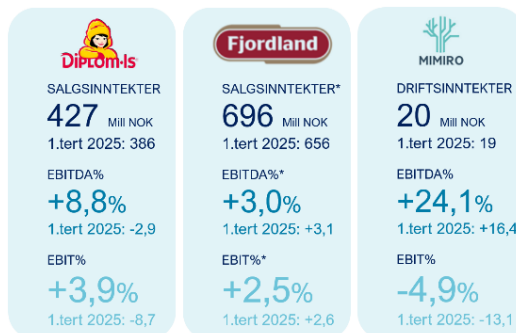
DIPLOM-IS

SALGSINNTEKTER
427 Mill NOK
1.tert 2025: 386

EBITDA%
+8,8%
1.tert 2025: -2,9

EBIT%
+3,9%
1.tert 2025: -8,7

Fjordland

SALGSINNTEKTER*
696 Mill NOK
1.tert 2025: 656

EBITDA%*
+3,0%
1.tert 2025: +3,1

EBIT%*
+2,5%
1.tert 2025: +2,6

MIMIRO

DRIFTSINNTEKTER
20 Mill NOK
1.tert 2025: 19

EBITDA%
+24,1%
1.tert 2025: +16,4

EBIT%
-4,9%
1.tert 2025: -13,1